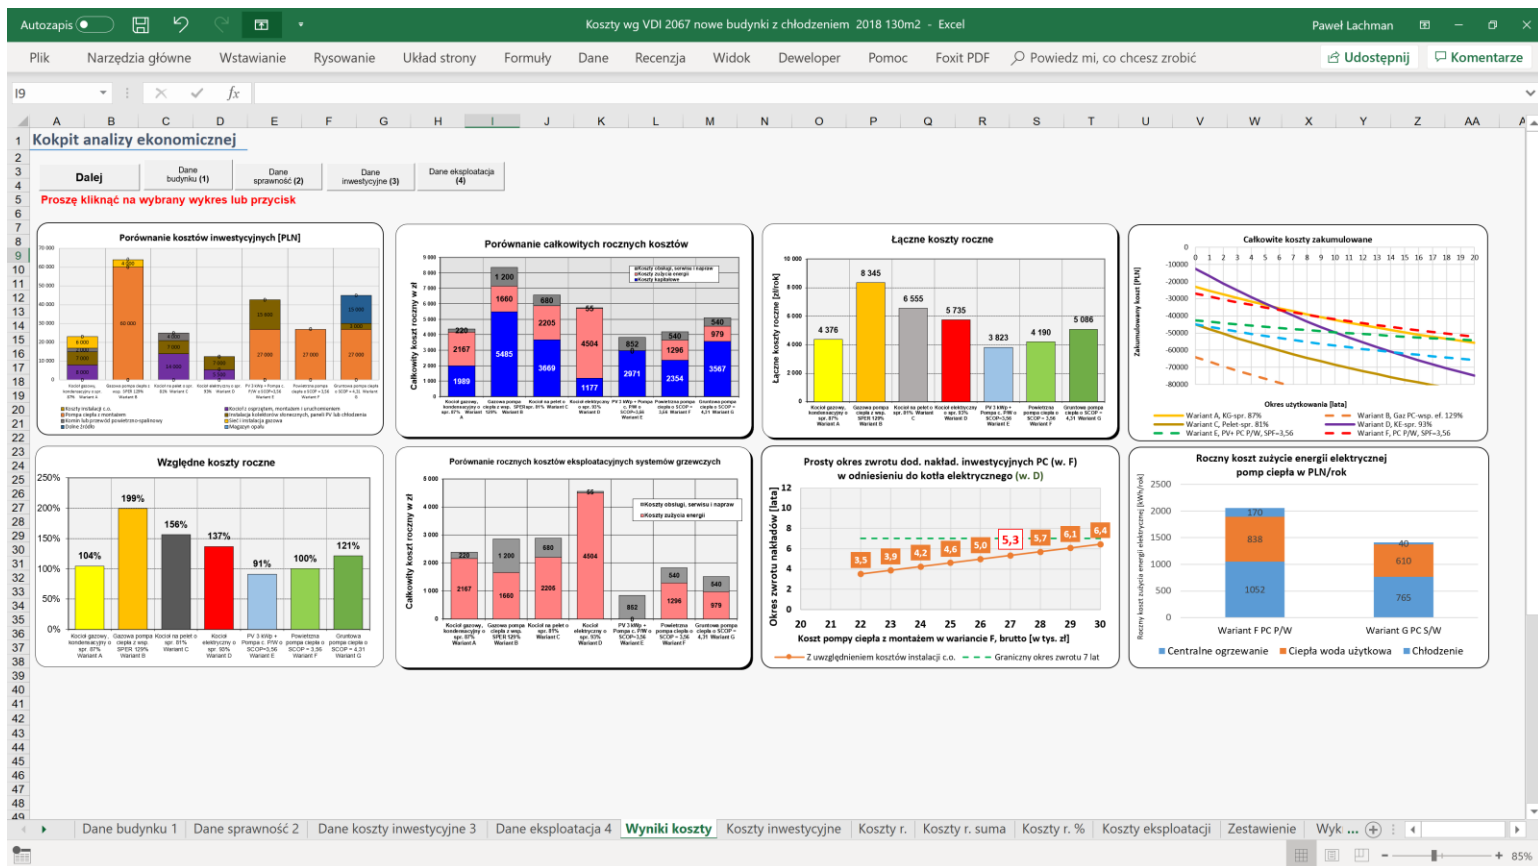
Autozapis Koszty wg VDI 2067 nowe budynki z chłodzeniem 2018 130m2 - Excel Paweł Lachman

Plik Narzędzia główne Wstawianie Rysowanie Układ strony Formuły Dane Recenzja Widok Deweloper Pomoc Foxit PDF Powiedz mi, co chcesz zrobić Udostępnij Komentarze

I9

Kokpit analizy ekonomicznej

Dalej | Dane budynku (1) | Dane sprawność (2) | Dane inwestycyjne (3) | Dane eksploatacja (4)

Proszę kliknąć na wybrany wykres lub przycisk

Porównanie kosztów inwestycyjnych [PLN]

Porównanie całkowitych rocznych kosztów

Całkowity koszt roczny w zł

Koszty obsługi, serwisu i napraw
Koszty zużycia energii
Koszty kapitałowe

220 2167 1989 | 1 200 1660 5485 | 680 2205 3669 | 55 4504 1177 | 852 2971 | 540 1296 2354 | 540 979 3567

Łączne koszty roczne

Łączne koszty roczne [zł/rok]

4 376 | 8 345 | 6 555 | 5 735 | 3 823 | 4 190 | 5 086

Całkowite koszty zakumulowane

Zakumulowany koszt [PLN]

Okres użytkowania [lata]

Wariant A, KG-spr. 87%
Wariant B, Gaz PC-wsp. ef. 129%
Wariant C, Pelet-spr. 81%
Wariant D, KE-spr. 93%
Wariant E, PV+ PC P/W, SPF=3,56
Wariant F, PC P/W, SPF=3,56

Względne koszty roczne

250% 200% 150% 100% 50% 0%

104% | 199% | 156% | 137% | 91% | 100% | 121%

Porównanie rocznych kosztów eksploatacyjnych systemów grzewczych

Całkowity koszt roczny w zł

Koszty obsługi, serwisu i napraw
Koszty zużycia energii

220 2167 | 1 200 1660 | 680 2205 | 55 4504 | 852 | 540 1296 | 540 979

Prosty okres zwrotu dod. nakład. inwestycyjnych PC (w. F) w odniesieniu do kotła elektrycznego (w. D)

Okres zwrotu nakładów [lata]

3,5 3,9 4,2 4,6 5,0 5,3 5,7 6,1 6,4

20 21 22 23 24 25 26 27 28 29 30

Koszt pompy ciepła z montażem w wariancie F, brutto [w tys. zł]

Z uwzględnieniem kosztów instalacji c.o. Graniczny okres zwrotu 7 lat

Roczny koszt zużycia energii elektrycznej pomp ciepła w PLN/rok

2500 2000 1500 1000 500 0

170 838 1052 | 40 610 765

Wariant F PC P/W Wariant G PC S/W

Centralne ogrzewanie Ciepła woda użytkowa Chłodzenie

Dane budynku 1 | Dane sprawność 2 | Dane koszty inwestycyjne 3 | Dane eksploatacja 4 | Wyniki koszty | Koszty inwestycyjne | Koszty r. | Koszty r. suma | Koszty r. % | Koszty eksploatacji | Zestawienie | Wyk ...

85%